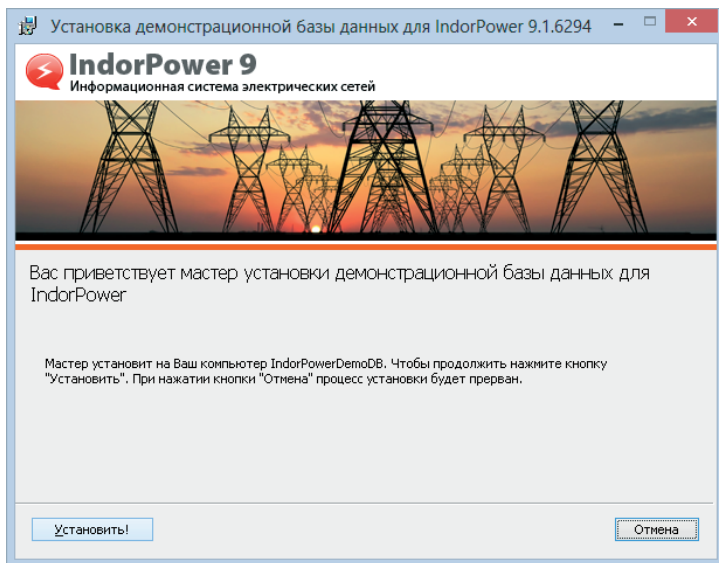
Установка демонстрационной базы данных для IndorPower 9.1.6294

IndorPower 9
Информационная система электрических сетей

Вас приветствует мастер установки демонстрационной базы данных для IndorPower

Мастер установит на Ваш компьютер IndorPowerDemoDB. Чтобы продолжить нажмите кнопку "Установить". При нажатии кнопки "Отмена" процесс установки будет прерван.

Установить!

Отмена